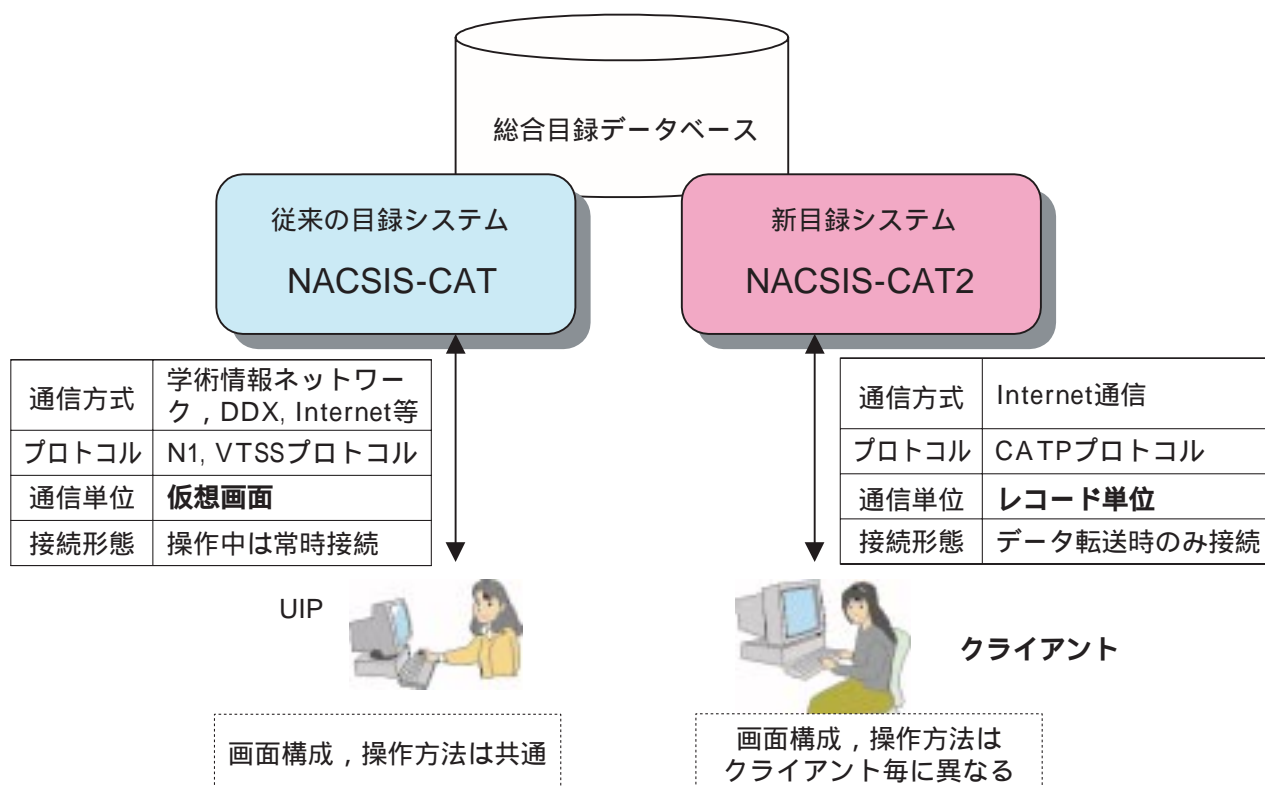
総合目録データベース

従来の目録システム

NACSIS-CAT

新目録システム

NACSIS-CAT2

| 通信方式 | 学術情報ネットワーク，DDX, Internet等 |
|---|---|
| プロトコル | N1, VTSSプロトコル |
| 通信単位 | **仮想画面** |
| 接続形態 | 操作中は常時接続 |

| 通信方式 | Internet通信 |
|---|---|
| プロトコル | CATPプロトコル |
| 通信単位 | **レコード単位** |
| 接続形態 | データ転送時のみ接続 |

UIP

**クライアント**

画面構成，操作方法は共通

画面構成，操作方法はクライアント毎に異なる